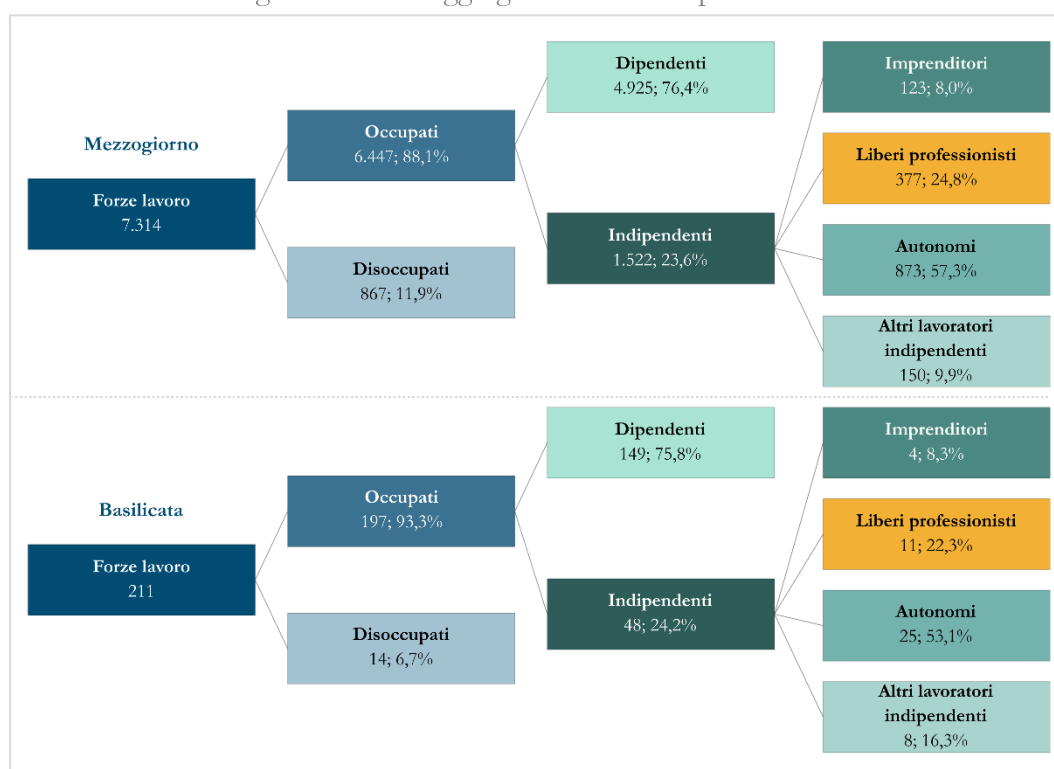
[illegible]

Mezzogiorno

Forze lavoro
7.314

Occupati
6.447; 88,1%

Disoccupati
867; 11,9%

Dipendenti
4.925; 76,4%

Indipendenti
1.522; 23,6%

Imprenditori
123; 8,0%

Liberi professionisti
377; 24,8%

Autonomi
873; 57,3%

Altri lavoratori indipendenti
150; 9,9%

Basilicata

Forze lavoro
211

Occupati
197; 93,3%

Disoccupati
14; 6,7%

Dipendenti
149; 75,8%

Indipendenti
48; 24,2%

Imprenditori
4; 8,3%

Liberi professionisti
11; 22,3%

Autonomi
25; 53,1%

Altri lavoratori indipendenti
8; 16,3%